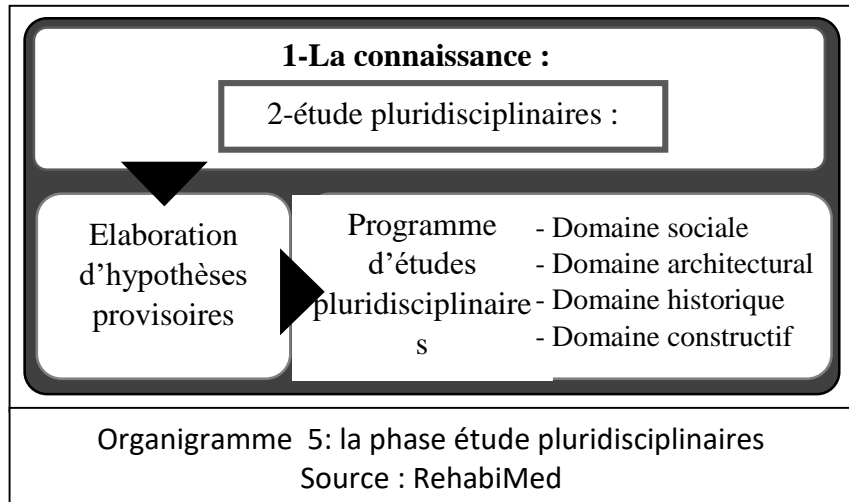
1-La connaissance :

2-étude pluridisciplinaires :

Elaboration d’hypothèses provisoires

Programme d’études pluridisciplinaire s

- Domaine sociale
- Domaine architectural
- Domaine historique
- Domaine constructif

Organigramme 5: la phase étude pluridisciplinaires
Source : RehabiMed